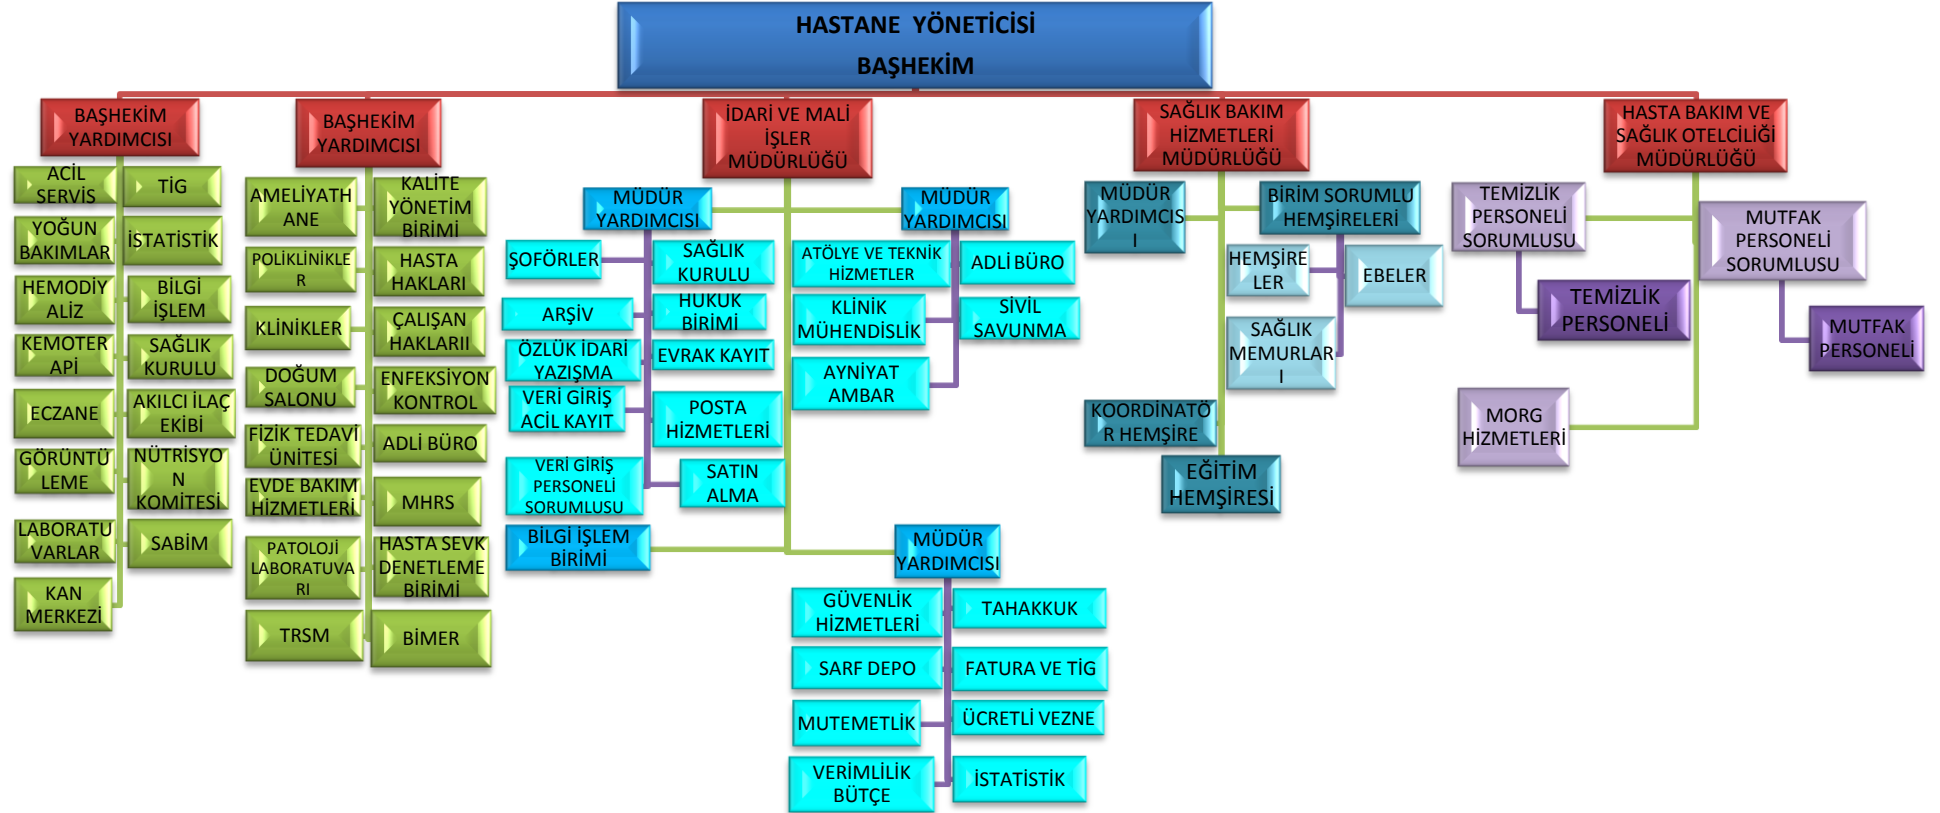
HASTANE YÖNETİCİSİ
BAŞHEKİM

BAŞHEKİM YARDIMCISI

ACİL SERVİS
TİG
YOĞUN BAKIMLAR
İSTATİSTİK
HEMODİYALİZ
BİLGİ İŞLEM
KEMOTERAPİ
SAĞLIK KURULU
ECZANE
AKILCI İLAÇ EKİBİ
GÖRÜNTÜLEME
NÜTRİSYON KOMİTESİ
LABORATUVARLAR
SABİM
KAN MERKEZİ

BAŞHEKİM YARDIMCISI

AMELİYATHANE
KALİTE YÖNETİM BİRİMİ
POLİKLİNİKLER
HASTA HAKLARI
KLİNİKLER
ÇALIŞAN HAKLARII
DOĞUM SALONU
ENFEKSİYON KONTROL
FİZİK TEDAVİ ÜNİTESİ
ADLİ BÜRO
EVDE BAKIM HİZMETLERİ
MHRS
PATOLOJİ LABORATUVARI
HASTA SEVK DENETLEME BİRİMİ
TRSM
BİMER

İDARİ VE MALİ İŞLER MÜDÜRLÜĞÜ

MÜDÜR YARDIMCISI
ŞOFÖRLER
SAĞLIK KURULU
ARŞİV
HUKUK BİRİMİ
ÖZLÜK İDARİ YAZIŞMA
EVRAK KAYIT
VERİ GİRİŞ ACİL KAYIT
POSTA HİZMETLERİ
VERİ GİRİŞ PERSONELİ SORUMLUSU
SATIN ALMA
BİLGİ İŞLEM BİRİMİ

MÜDÜR YARDIMCISI
ATÖLYE VE TEKNİK HİZMETLER
ADLİ BÜRO
KLİNİK MÜHENDİSLİK
SİVİL SAVUNMA
AYNİYAT AMBAR

MÜDÜR YARDIMCISI
GÜVENLİK HİZMETLERİ
TAHAKKUK
SARF DEPO
FATURA VE TİG
MUTEMETLİK
ÜCRETLİ VEZNE
VERİMLİLİK BÜTÇE
İSTATİSTİK

SAĞLIK BAKIM HİZMETLERİ MÜDÜRLÜĞÜ

MÜDÜR YARDIMCISI
BİRİM SORUMLU HEMŞİRELERİ
HEMŞİRELER
EBELER
SAĞLIK MEMURLARI
KOORDİNATÖR HEMŞİRE
EĞİTİM HEMŞİRESİ

HASTA BAKIM VE SAĞLIK OTELCİLİĞİ MÜDÜRLÜĞÜ

TEMİZLİK PERSONELİ SORUMLUSU
MUTFAK PERSONELİ SORUMLUSU
TEMİZLİK PERSONELİ
MUTFAK PERSONELİ
MORG HİZMETLERİ